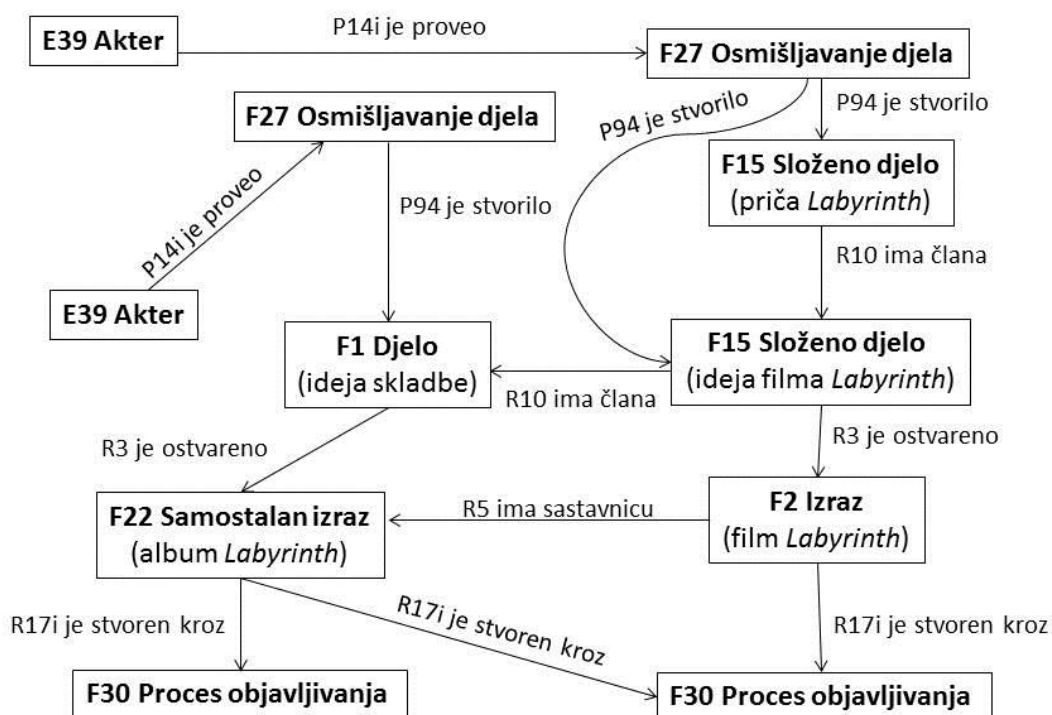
E39 Akter

P14i je proveo

F27 Osmišljavanje djela

F27 Osmišljavanje djela

P94 je stvorilo

P94 je stvorilo

F15 Složeno djelo
(priča *Labyrinth*)

P14i je proveo

P94 je stvorilo

R10 ima člana

E39 Akter

F1 Djelo
(ideja skladbe)

F15 Složeno djelo
(ideja filma *Labyrinth*)

R10 ima člana

R3 je ostvareno

R3 je ostvareno

F22 Samostalan izraz
(album *Labyrinth*)

R5 ima sastavnicu

F2 Izraz
(film *Labyrinth*)

R17i je stvoren kroz

R17i je stvoren kroz

R17i je stvoren kroz

F30 Proces objavljivanja

F30 Proces objavljivanja